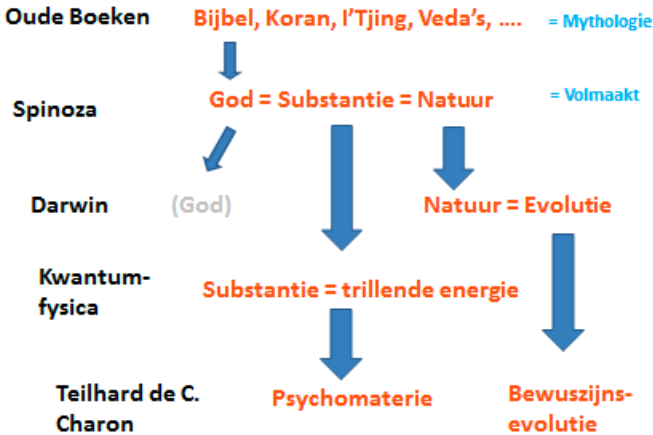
Oude Boeken

Bijbel, Koran, I'Tjing, Veda's, ....

= Mythologie

Spinoza

God = Substantie = Natuur

= Volmaakt

Darwin

(God)

Natuur = Evolutie

Kwantumfysica

Substantie = trillende energie

Teilhard de C. Charon

Psychomaterie

Bewuszijns-evolutie